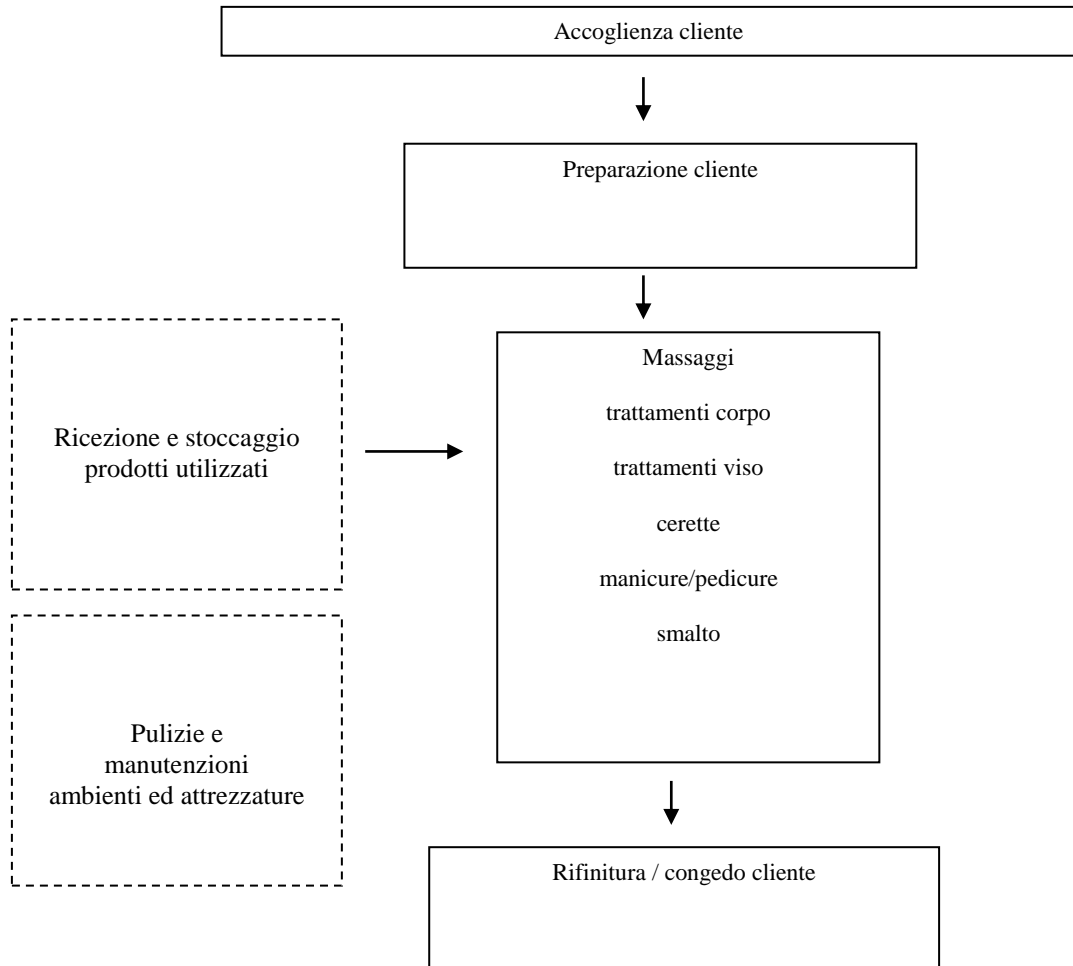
Accoglienza cliente

Preparazione cliente

Ricezione e stoccaggio prodotti utilizzati

Massaggi

trattamenti corpo

trattamenti viso

cerette

manicure/pedicure

smalto

Pulizie e manutenzioni ambienti ed attrezzature

Rifinitura / congedo cliente